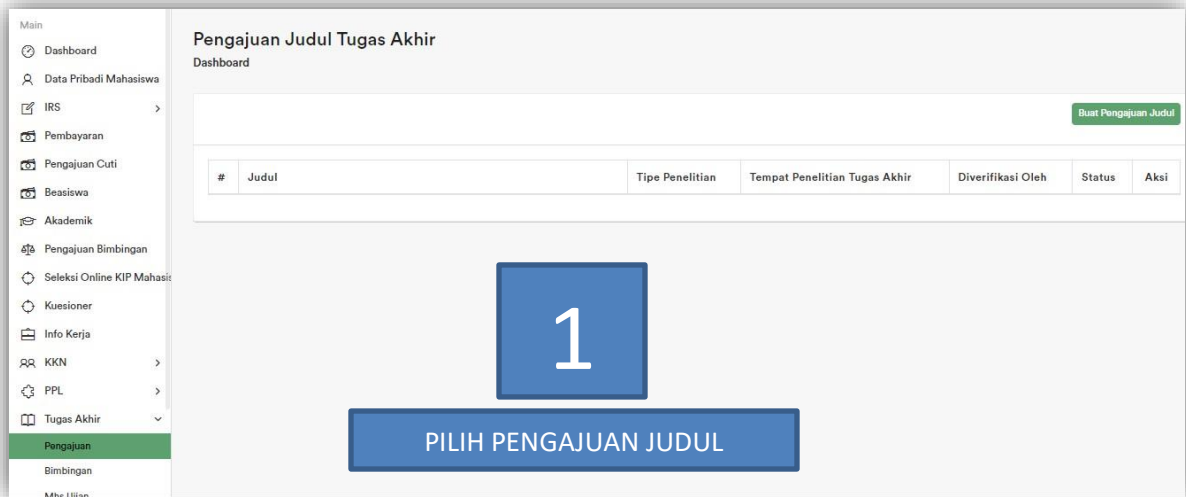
Main

Dashboard

Data Pribadi Mahasiswa

IRS

Pembayaran

Pengajuan Cuti

Beasiswa

Akademik

Pengajuan Bimbingan

Seleksi Online KIP Mahasis

Kuesioner

Info Kerja

KKN

PPL

Tugas Akhir

Pengajuan

Bimbingan

Mhs Ujian

Pengajuan Judul Tugas Akhir

Dashboard

Buat Pengajuan Judul

| # | Judul | Tipe Penelitian | Tempat Penelitian Tugas Akhir | Diverifikasi Oleh | Status | Aksi |
|---|---|---|---|---|---|---|

1

PILIH PENGAJUAN JUDUL